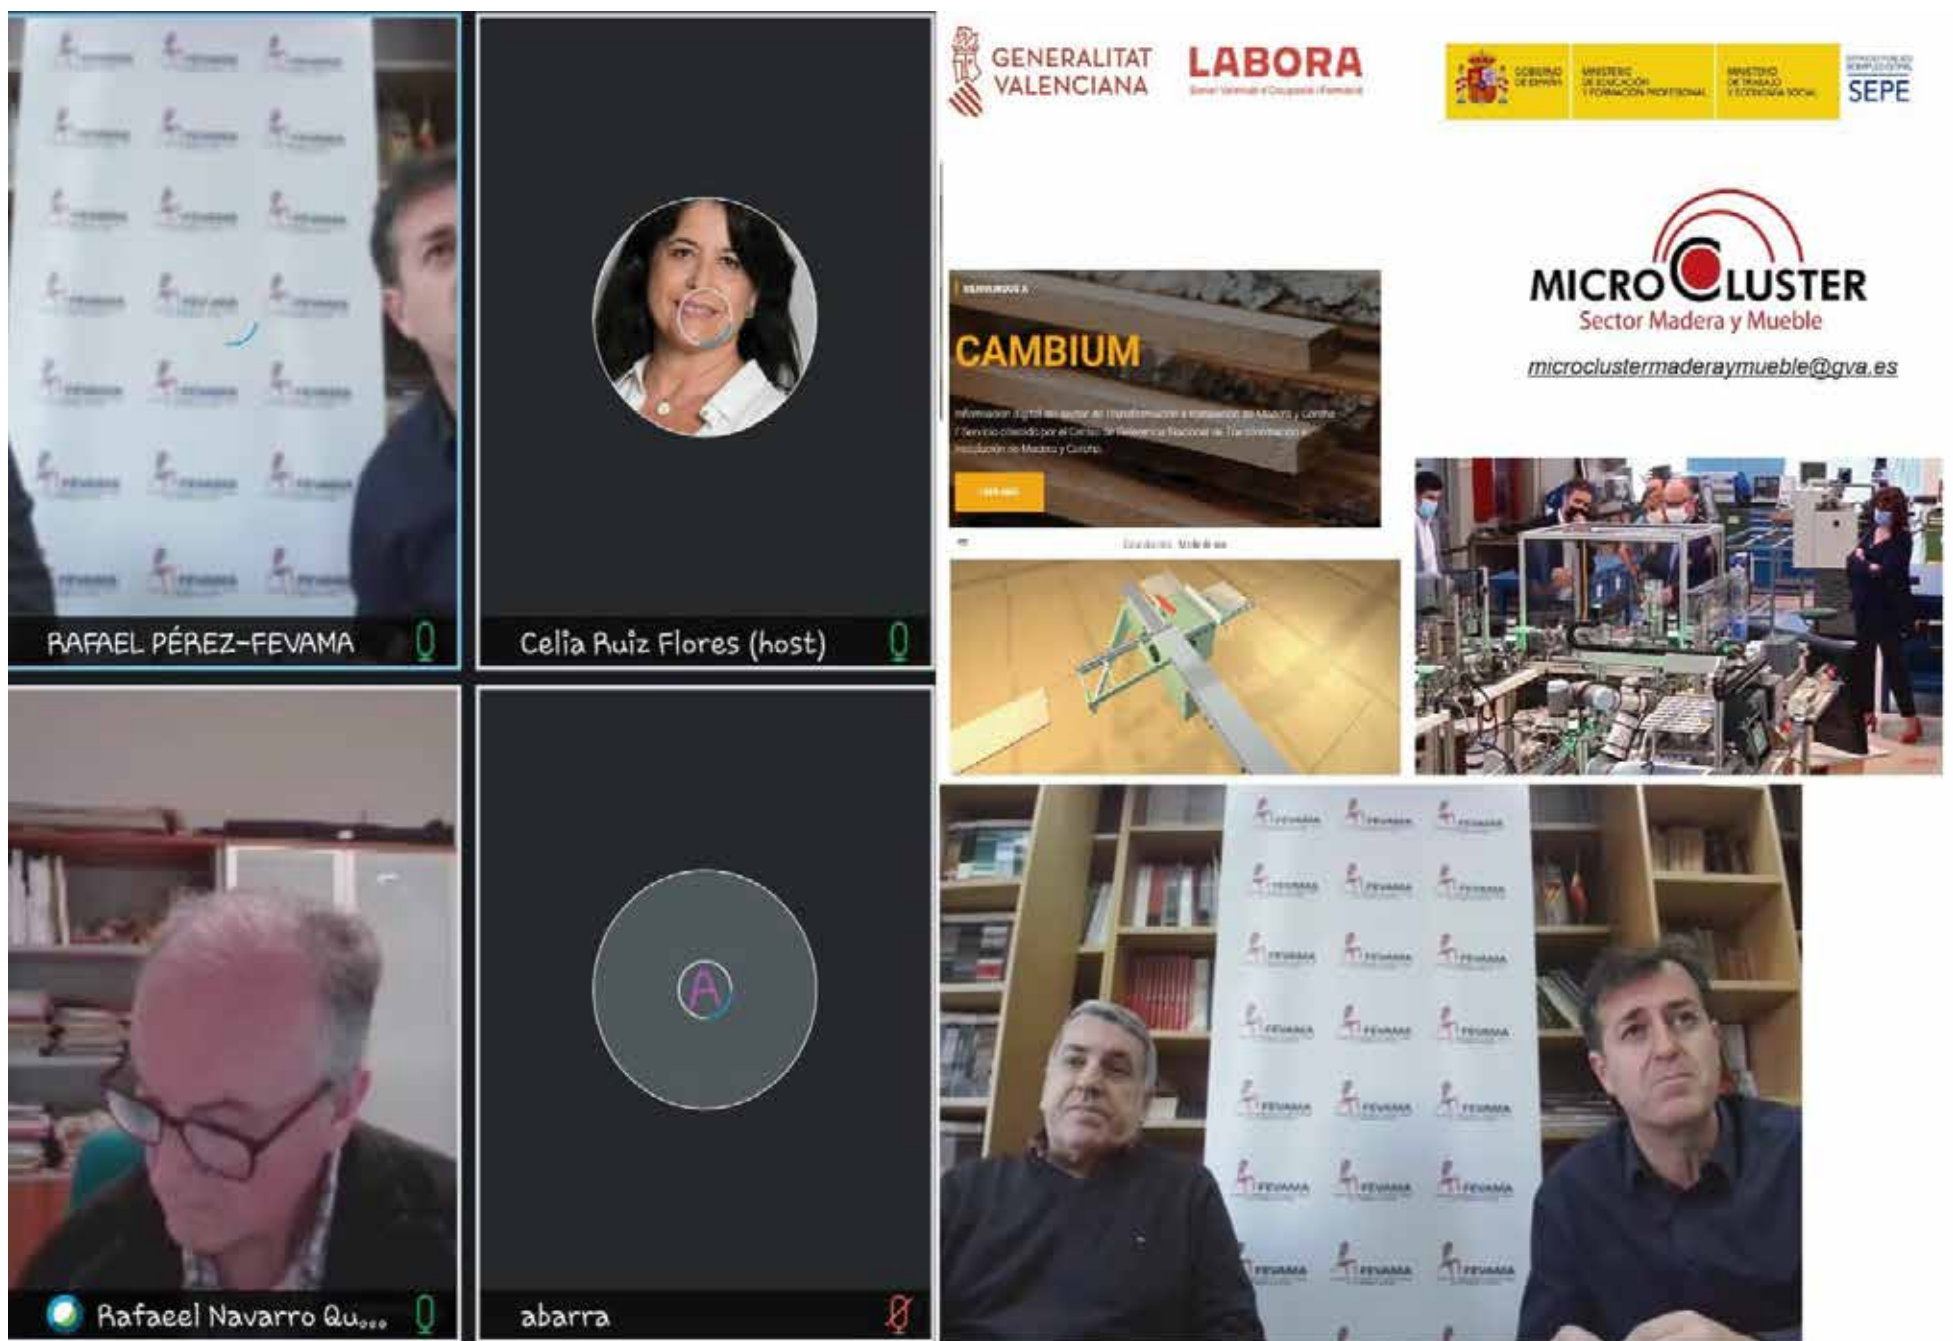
RAFAEL PÉREZ-FEVAMA

Celia Ruiz Flores (host)

Rafaeel Navarro Qu...

abarra

GENERALITAT VALENCIANA

LABORA

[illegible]

SEPE

CAMBIUM

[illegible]

MICROCLUSTER
Sector Madera y Mueble

microclustermaderaymueble@gva.es

FEVAMA